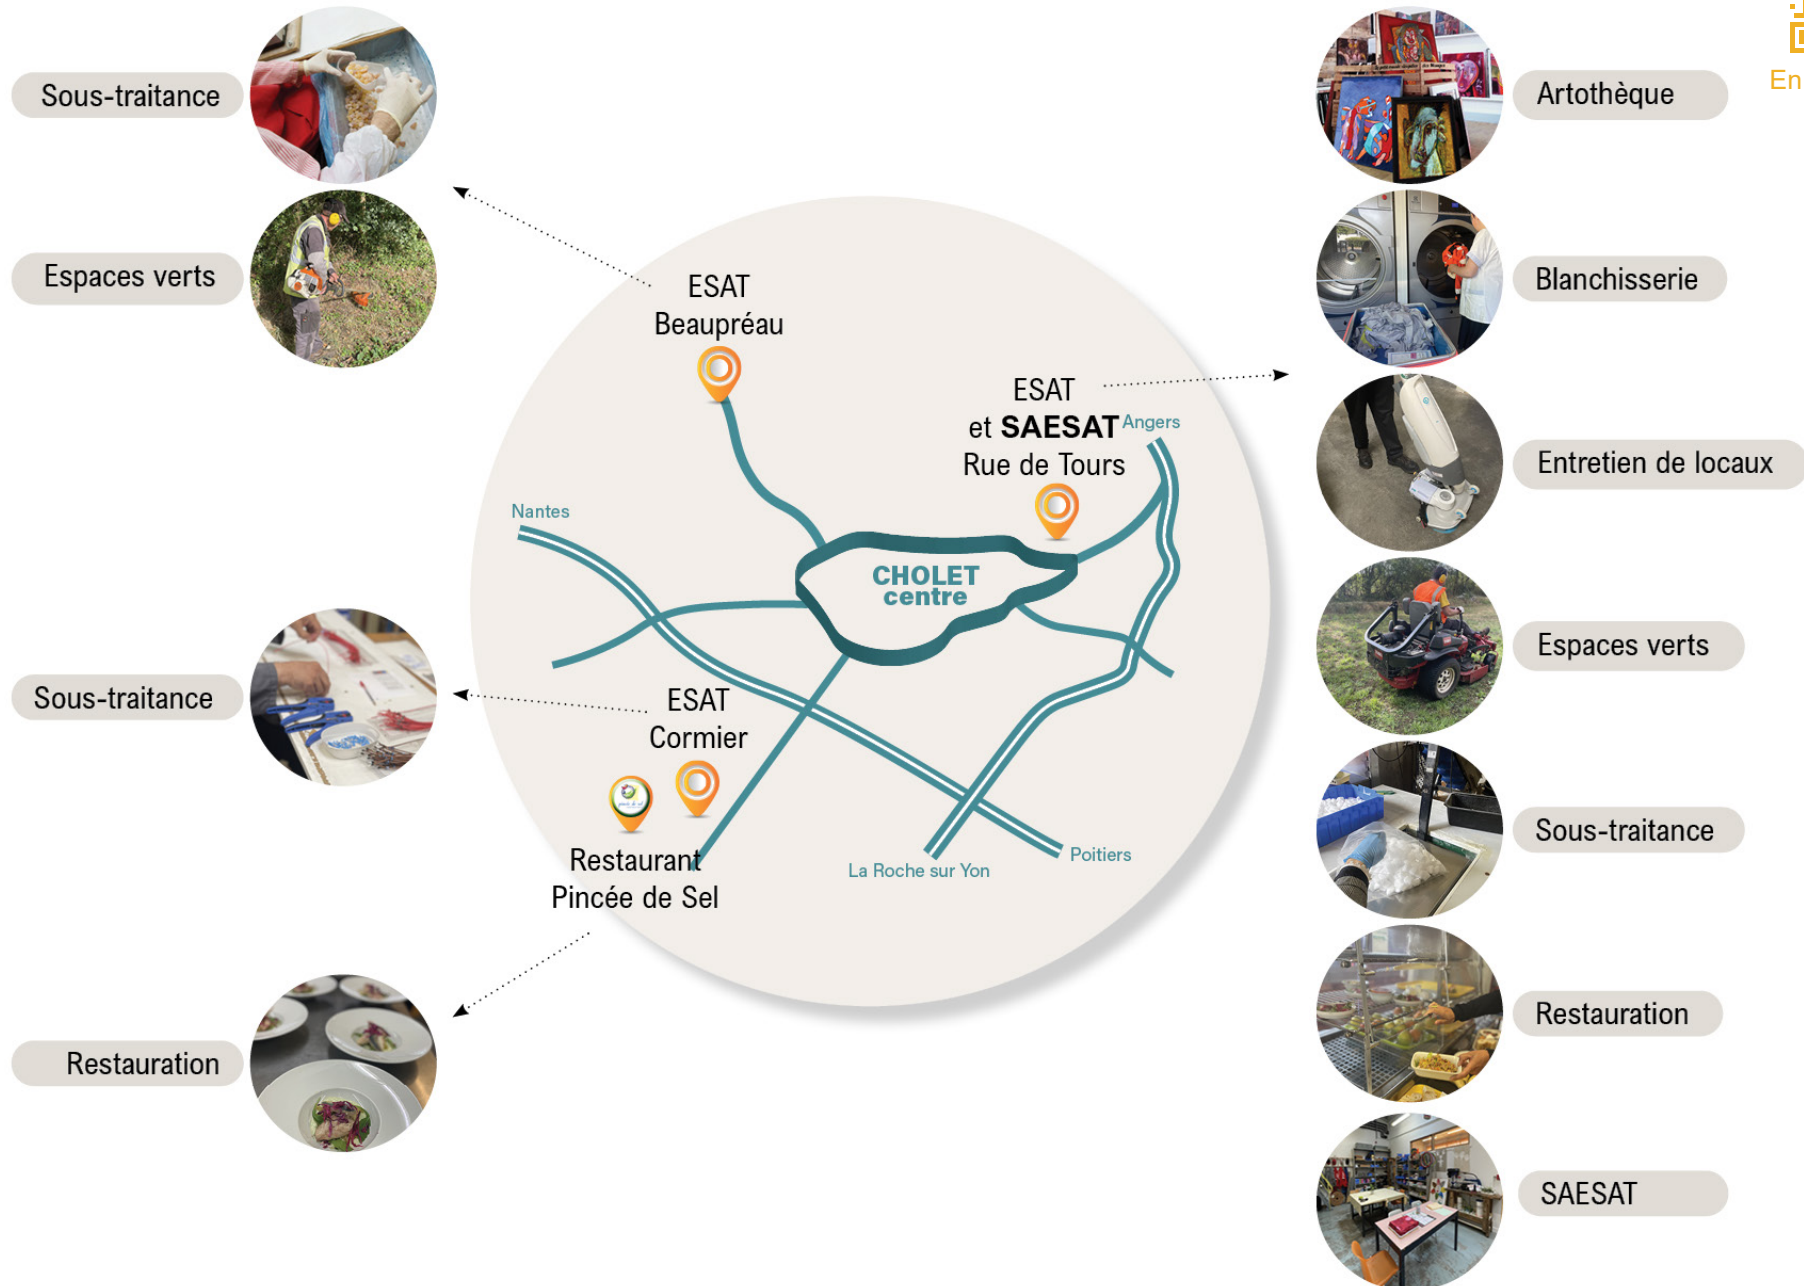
Sous-traitance

Espaces verts

ESAT
Beaupréau

ESAT
et SAESAT
Rue de Tours

Angers

Nantes

CHOLET
centre

Sous-traitance

ESAT
Cormier

Restaurant
Pincée de Sel

La Roche sur Yon

Poitiers

Restauration

Artothèque

En

Blanchisserie

Entretien de locaux

Espaces verts

Sous-traitance

Restauration

SAESAT